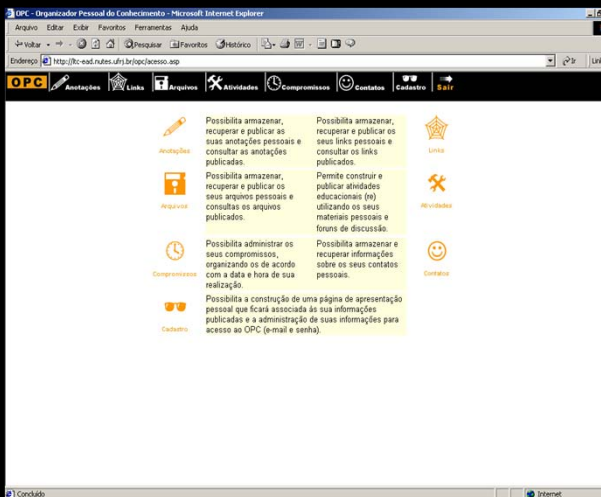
OPC - Organizador Pessoal do Conhecimento - Microsoft Internet Explorer

Arquivo Editar Exibir Favoritos Ferramentas Ajuda

Voltar Pesquisar Favoritos Histórico

Endereço http://ltc-ead.nutes.ufrj.br/opc/acesso.asp

Ir Links

OPC Anotações Links Arquivos Atividades Compromissos Contatos Cadastro Sair

Anotações

Possibilita armazenar, recuperar e publicar as suas anotações pessoais e consultar as anotações publicadas.

Possibilita armazenar, recuperar e publicar os seus links pessoais e consultar os links publicados.

Links

Arquivos

Possibilita armazenar, recuperar e publicar os seus arquivos pessoais e consultas os arquivos publicados.

Permite construir e publicar atividades educacionais (re) utilizando os seus materiais pessoais e foruns de discussão.

Atividades

Compromissos

Possibilita administrar os seus compromissos, organizando os de acordo com a data e hora de sua realização.

Possibilita armazenar e recuperar informações sobre os seus contatos pessoais.

Contatos

Cadastro

Possibilita a construção de uma página de apresentação pessoal que ficará associada às suas informações publicadas e a administração de suas informações para acesso ao OPC (e-mail e senha).

Concluído

Internet